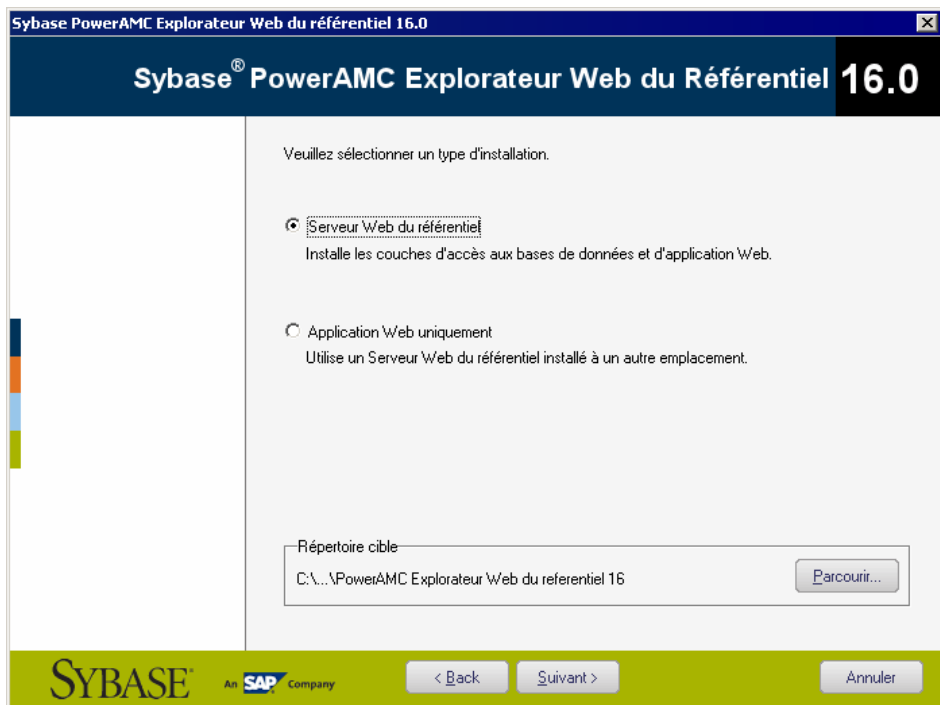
Sybase PowerAMC Explorateur Web du référentiel 16.0

Sybase® PowerAMC Explorateur Web du Référentiel 16.0

Veuillez sélectionner un type d'installation.

Serveur Web du référentiel
Installe les couches d'accès aux bases de données et d'application Web.

Application Web uniquement
Utilise un Serveur Web du référentiel installé à un autre emplacement.

Répertoire cible
C:\...\PowerAMC Explorateur Web du referentiel 16

Parcourir...

SYBASE® An SAP Company

< Back

Suivant >

Annuler